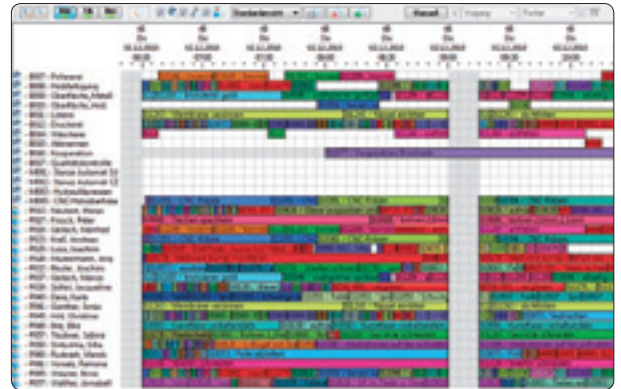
Standardansicht

Aktuell

Eingang

Fertig

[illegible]

- B007 - Prüfstand
- B008 - Härtebehandlung
- B030 - Oberfläche, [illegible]
- B032 - Oberfläche, Holz
- B033 - Lötsten
- B034 - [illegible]
- B035 - Wareneinlagen
- B036 - Abnahmen
- B037 - Qualitätskontrolle
- HB001 - Stanze Automat 32
- HB002 - Stanze Automat 33
- HB003 - Hydraulikpressen
- HB005 - CNC Drehbänke
- P001 - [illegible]
- P002 - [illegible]
- P003 - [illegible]
- P004 - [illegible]
- P005 - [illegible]
- P006 - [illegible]
- P007 - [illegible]
- P008 - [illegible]
- P009 - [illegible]
- P010 - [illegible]
- P011 - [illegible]
- P012 - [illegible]
- P013 - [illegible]
- P014 - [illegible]
- P015 - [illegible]
- P016 - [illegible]
- P017 - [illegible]